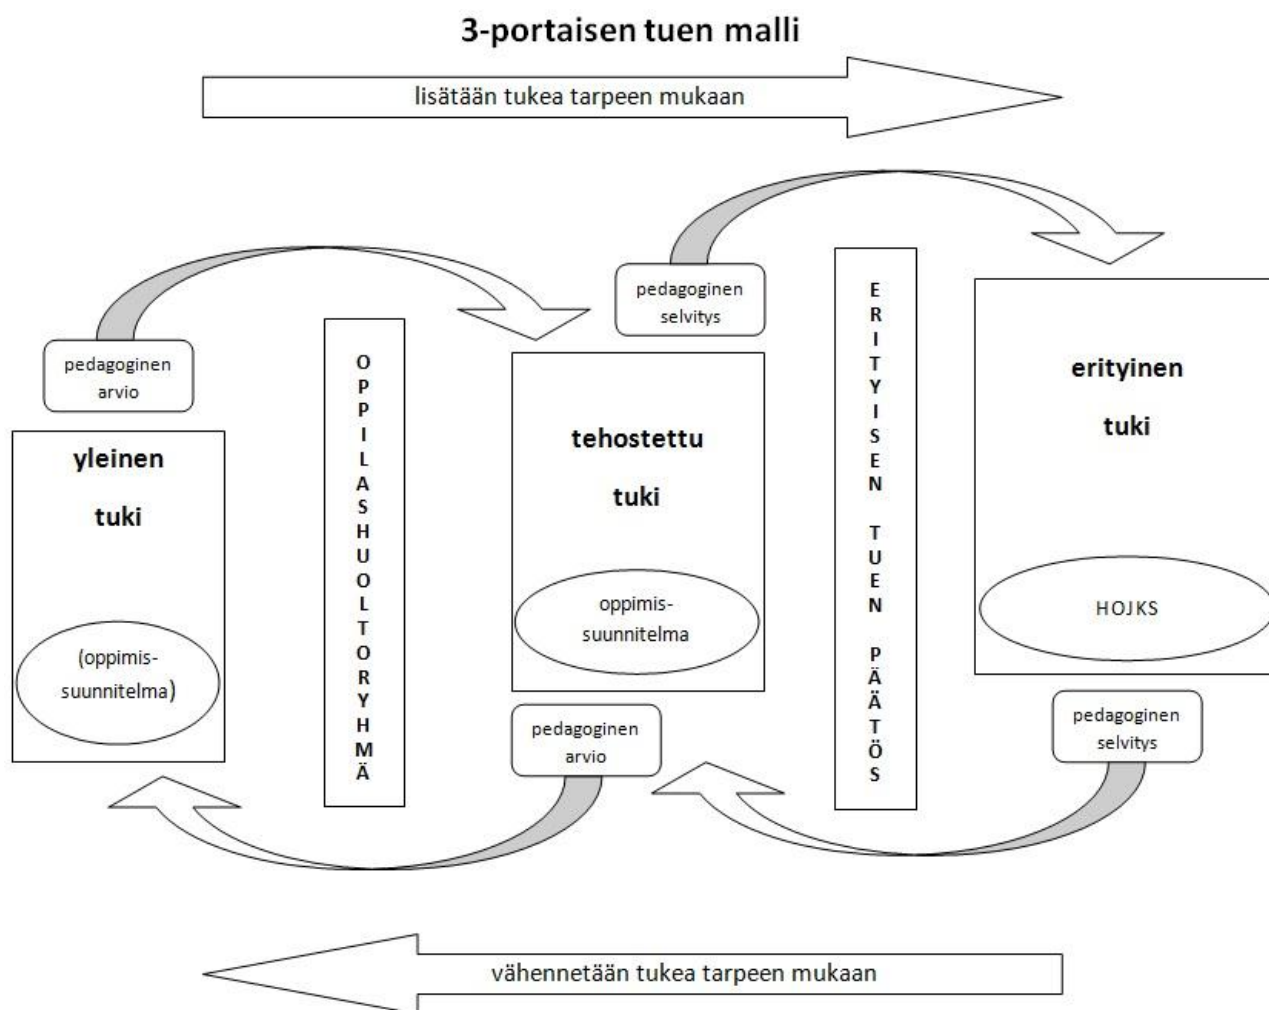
3-portaisen tuen malli

lisätään tukea tarpeen mukaan

pedagoginen arvio

yleinen

tuki

(oppimis-suunnitelma)

OPPILASHUOLTORYHMÄ

pedagoginen selvitys

tehostettu

tuki

oppimis-suunnitelma

pedagoginen arvio

ERITYISEN TUEN PÄÄTÖS

erityinen

tuki

HOJKS

pedagoginen selvitys

vähennetään tukea tarpeen mukaan